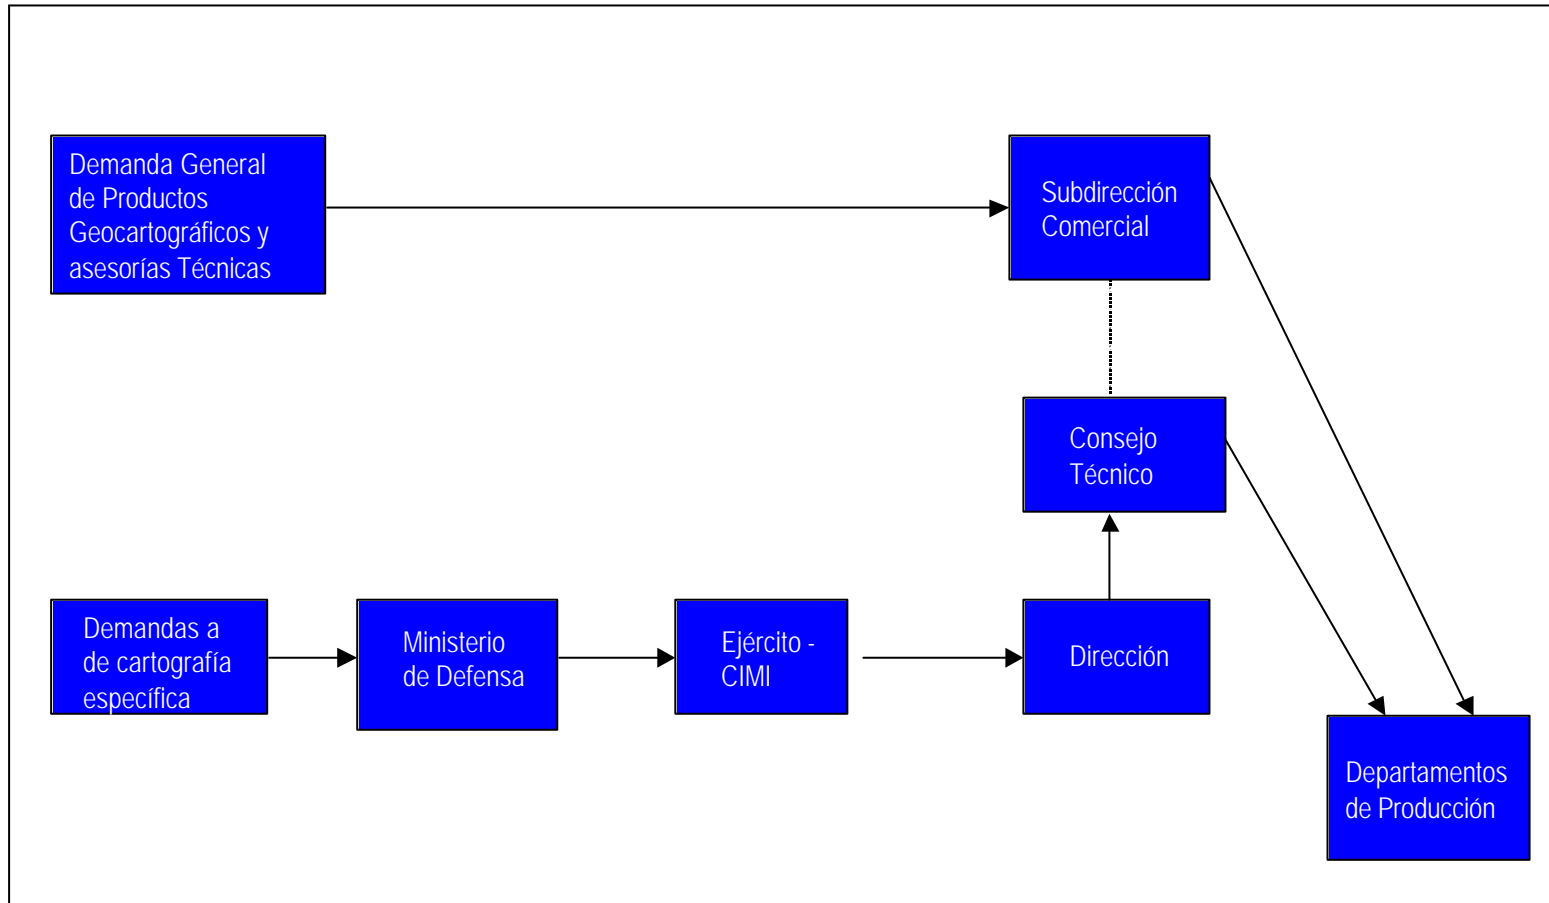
Demanda General de Productos Geocartográficos y asesorías Técnicas

Subdirección Comercial

Consejo Técnico

Demandas a de cartografía específica

Ministerio de Defensa

Ejército - CIMI

Dirección

Departamentos de Producción